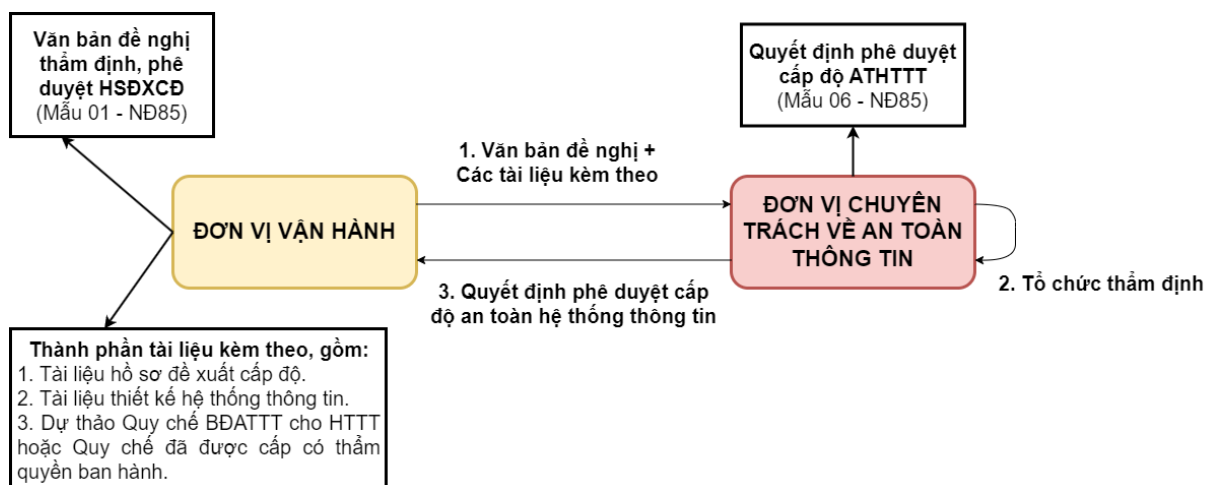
Văn bản đề nghị thẩm định, phê duyệt HSĐXCĐ
(Mẫu 01 - NĐ85)

Quyết định phê duyệt cấp độ ATHTTT
(Mẫu 06 - NĐ85)

1. Văn bản đề nghị + Các tài liệu kèm theo

ĐƠN VỊ VẬN HÀNH

ĐƠN VỊ CHUYÊN TRÁCH VỀ AN TOÀN THÔNG TIN

3. Quyết định phê duyệt cấp độ an toàn hệ thống thông tin

2. Tổ chức thẩm định

Thành phần tài liệu kèm theo, gồm:
1. Tài liệu hồ sơ đề xuất cấp độ.
2. Tài liệu thiết kế hệ thống thông tin.
3. Dự thảo Quy chế BĐATTT cho HTTT hoặc Quy chế đã được cấp có thẩm quyền ban hành.